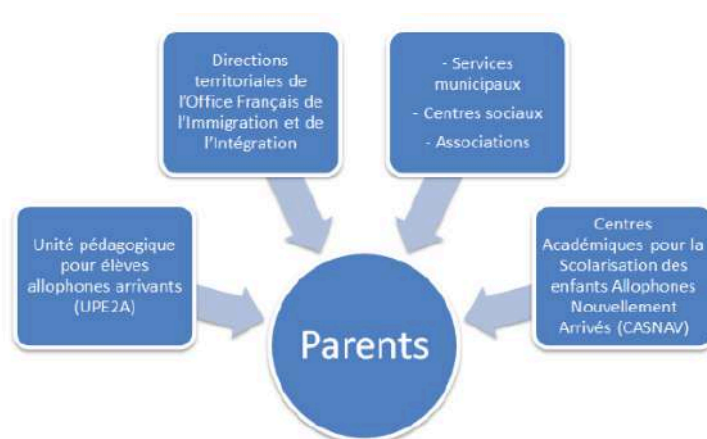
Directions territoriales de l'Office Français de l'Immigration et de l'Intégration

- Services municipaux
- Centres sociaux
- Associations

Unité pédagogique pour élèves allophones arrivants (UPE2A)

Centres Académiques pour la Scolarisation des enfants Allophones Nouvellement Arrivés (CASNAV)

Parents